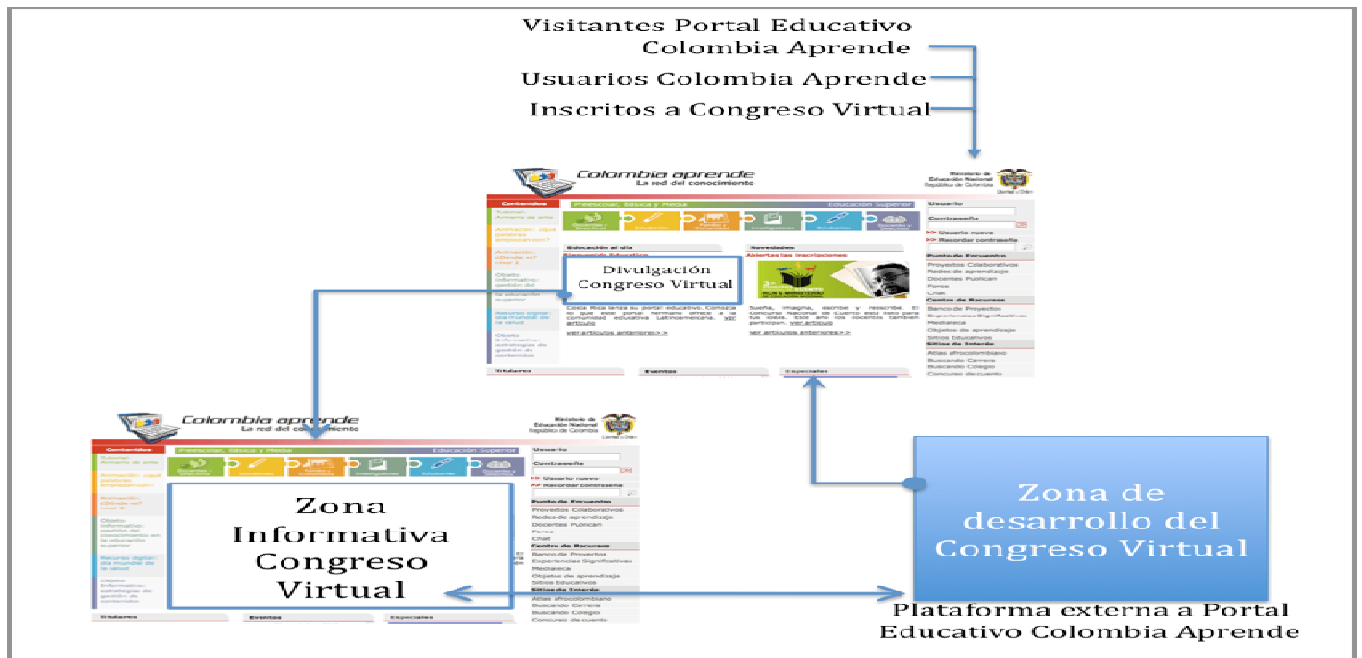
Visitantes Portal Educativo
Colombia Aprende

Usuarios Colombia Aprende

Inscritos a Congreso Virtual

Colombia aprende
La red del conocimiento

Ministerio de Educación Nacional
República de Colombia

Contenidos

Preescolar, Básica y Media

Educación Superior

Usuario

Contraseña

Usuario nuevo

Recordar contraseña

Educación al día

Novedades

Abiertas las inscripciones

Divulgación
Congreso Virtual

ver artículos anteriores >>

ver artículos anteriores >>

Portal de Encuentro

Proyectos Colaborativos

Redes de aprendizaje

Docentes Publican

Foros

Chat

Centro de Recursos

Banco de Proyectos

Experiencias Significativas

Mediateca

Objetos de aprendizaje

Sitios Educativos

Sitios de Interés

Atlas afrocolombiano

Buscando Carrera

Buscando Colegio

Concurso de cuento

Eventos

Especiales

Colombia aprende
La red del conocimiento

Ministerio de Educación Nacional
República de Colombia

Contenidos

Preescolar, Básica y Media

Educación Superior

Usuario

Contraseña

Usuario nuevo

Recordar contraseña

Zona
Informativa
Congreso
Virtual

Portal de Encuentro

Proyectos Colaborativos

Redes de aprendizaje

Docentes Publican

Foros

Chat

Centro de Recursos

Banco de Proyectos

Experiencias Significativas

Mediateca

Objetos de aprendizaje

Sitios Educativos

Sitios de Interés

Atlas afrocolombiano

Buscando Carrera

Buscando Colegio

Concurso de cuento

Eventos

Especiales

Zona de
desarrollo del
Congreso Virtual

Plataforma externa a Portal
Educativo Colombia Aprende